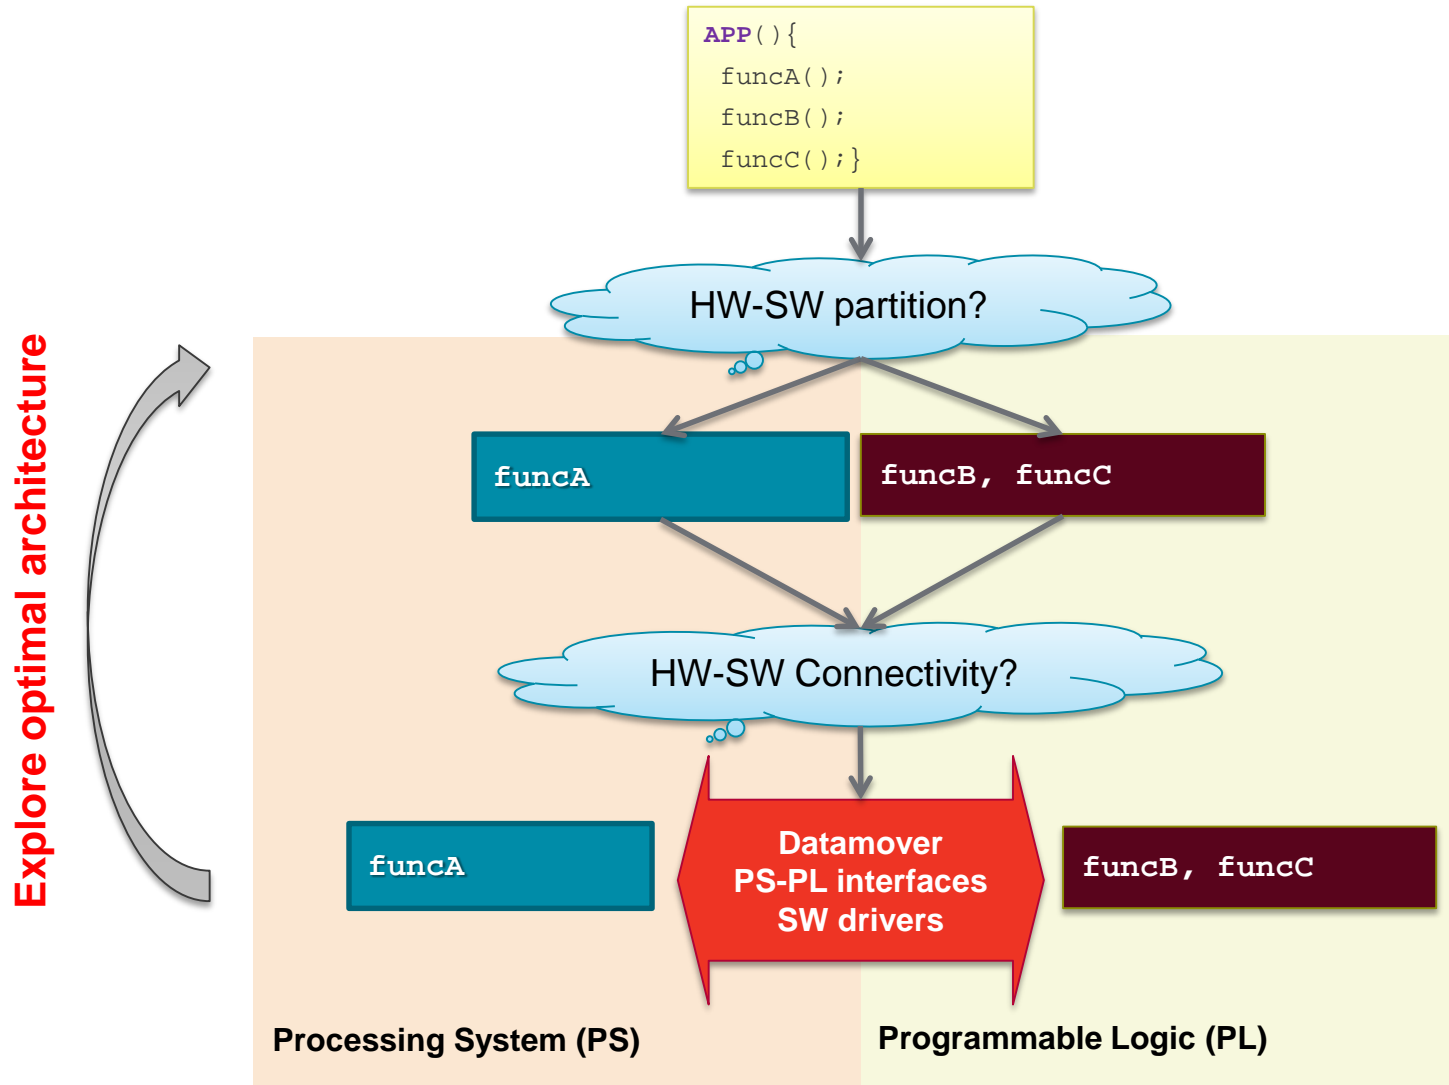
APP(){
funcA();
funcB();
funcC();}

HW-SW partition?

funcA

funcB, funcC

HW-SW Connectivity?

funcA

Datamover
PS-PL interfaces
SW drivers

funcB, funcC

Explore optimal architecture

Processing System (PS)

Programmable Logic (PL)